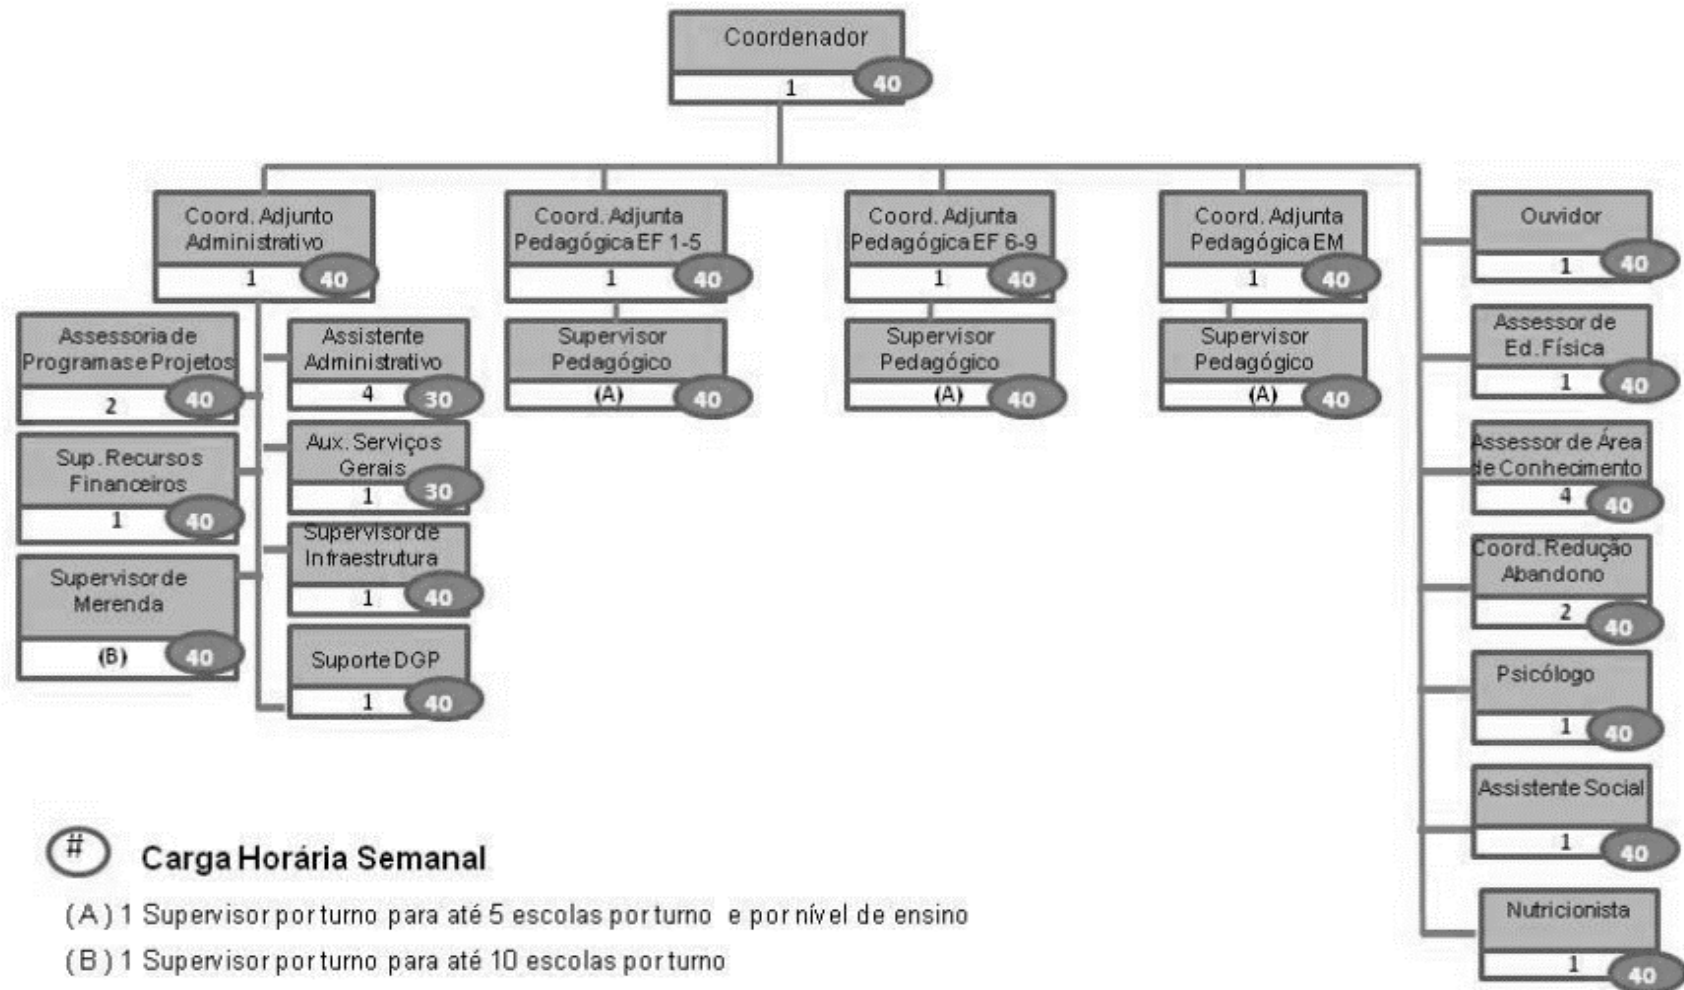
Coordenador
1
40

Coord. Adjunto Administrativo
1
40

Coord. Adjunta Pedagógica EF 1-5
1
40

Coord. Adjunta Pedagógica EF 6-9
1
40

Coord. Adjunta Pedagógica EM
1
40

Ouvidor
1
40

Assessoria de Programas e Projetos
2
40

Assistente Administrativo
4
30

Supervisor Pedagógico
(A)
40

Supervisor Pedagógico
(A)
40

Supervisor Pedagógico
(A)
40

Assessor de Ed. Física
1
40

Sup. Recursos Financeiros
1
40

Aux. Serviços Gerais
1
30

Assessor de Área de Conhecimento
4
40

Supervisor de Infraestrutura
1
40

Supervisor de Merenda
(B)
40

Coord. Redução Abandono
2
40

Suporte DGP
1
40

Psicólogo
1
40

Assistente Social
1
40

Nutricionista
1
40

# Carga Horária Semanal

(A) 1 Supervisor por turno para até 5 escolas por turno e por nível de ensino

(B) 1 Supervisor por turno para até 10 escolas por turno